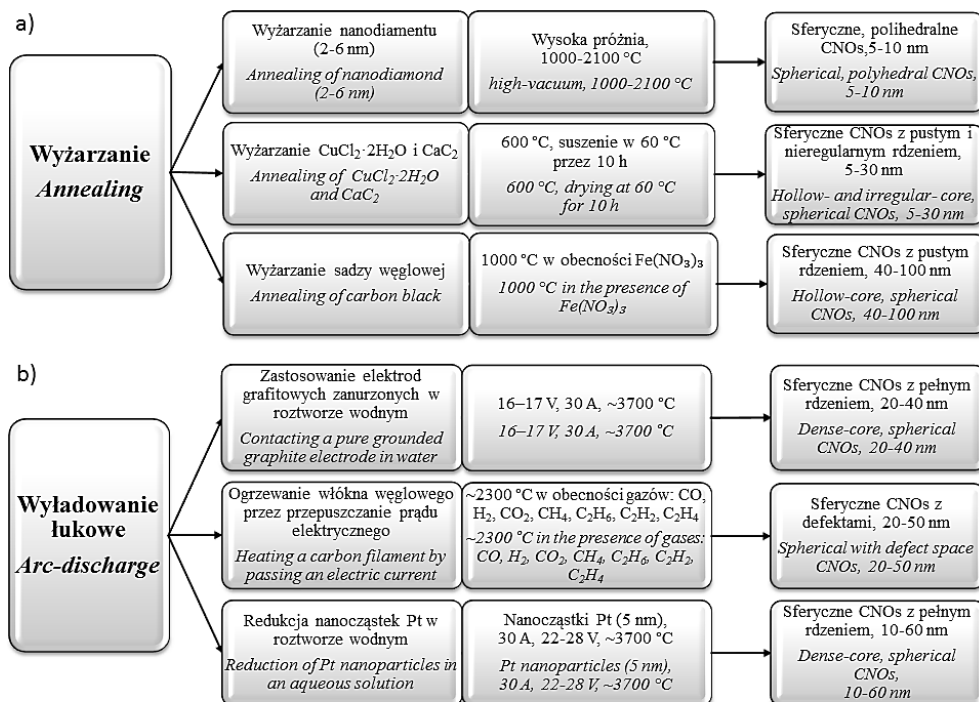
a)

**Wyżarzanie**
*Annealing*

Wyżarzanie nanodiamentu (2-6 nm)
*Annealing of nanodiamond (2-6 nm)*

Wysoka próżnia, 1000-2100 °C
*high-vacuum, 1000-2100 °C*

Sferyczne, polihedralne CNOs,5-10 nm
*Spherical, polyhedral CNOs, 5-10 nm*

Wyżarzanie $CuCl_2 \cdot 2H_2O$ i $CaC_2$
*Annealing of $CuCl_2 \cdot 2H_2O$ and $CaC_2$*

600 °C, suszenie w 60 °C przez 10 h
*600 °C, drying at 60 °C for 10 h*

Sferyczne CNOs z pustym i nieregularnym rdzeniem, 5-30 nm
*Hollow- and irregular- core, spherical CNOs, 5-30 nm*

Wyżarzanie sadzy węglowej
*Annealing of carbon black*

1000 °C w obecności $Fe(NO_3)_3$
*1000 °C in the presence of $Fe(NO_3)_3$*

Sferyczne CNOs z pustym rdzeniem, 40-100 nm
*Hollow-core, spherical CNOs, 40-100 nm*

b)

**Wyładowanie łukowe**
*Arc-discharge*

Zastosowanie elektrod grafitowych zanurzonych w roztworze wodnym
*Contacting a pure grounded graphite electrode in water*

16–17 V, 30 A, ~3700 °C
*16–17 V, 30 A, ~3700 °C*

Sferyczne CNOs z pełnym rdzeniem, 20-40 nm
*Dense-core, spherical CNOs, 20-40 nm*

Ogrzewanie włókna węglowego przez przepuszczanie prądu elektrycznego
*Heating a carbon filament by passing an electric current*

~2300 °C w obecności gazów: CO, $H_2$, $CO_2$, $CH_4$, $C_2H_6$, $C_2H_2$, $C_2H_4$
*~2300 °C in the presence of gases: CO, $H_2$, $CO_2$, $CH_4$, $C_2H_6$, $C_2H_2$, $C_2H_4$*

Sferyczne CNOs z defektami, 20-50 nm
*Spherical with defect space CNOs, 20-50 nm*

Redukcja nanocząstek Pt w roztworze wodnym
*Reduction of Pt nanoparticles in an aqueous solution*

Nanocząstki Pt (5 nm), 30 A, 22-28 V, ~3700 °C
*Pt nanoparticles (5 nm), 30 A, 22-28 V, ~3700 °C*

Sferyczne CNOs z pełnym rdzeniem, 10-60 nm
*Dense-core, spherical CNOs, 10-60 nm*